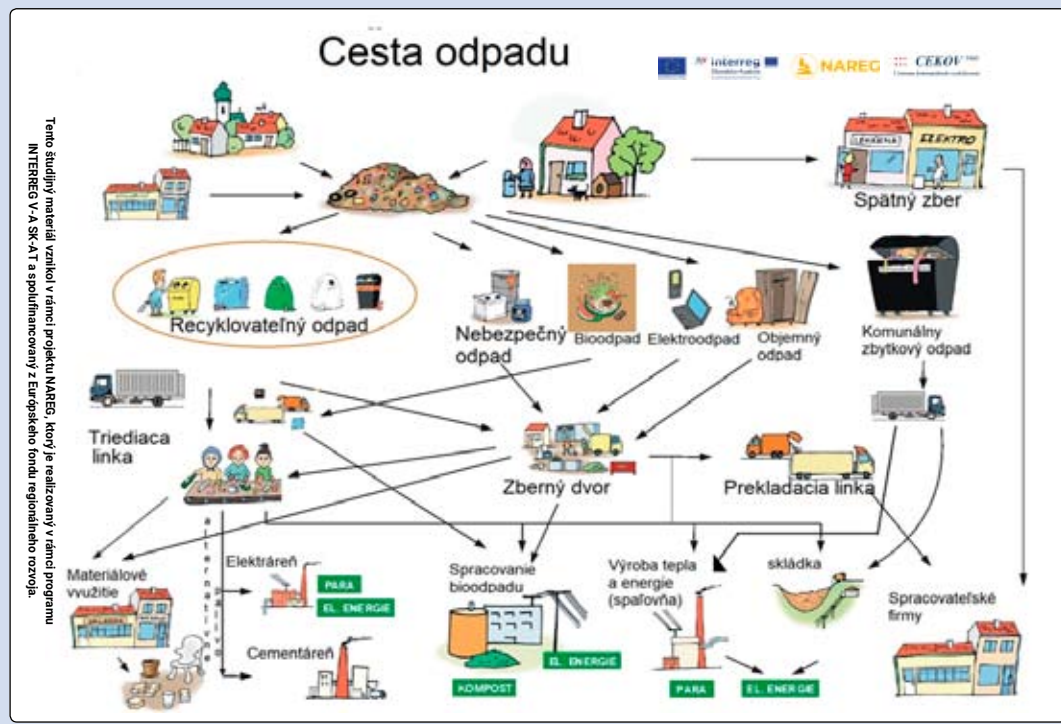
Cesta odpadu

interreg

NAREG

CEKOV

Tento študijný materiál vznikol v rámci projektu NAREG, ktorý je realizovaný v rámci programu INTERREG V-A SK-AT a spolufinancovaný z Európskeho fondu regionálneho rozvoja.

ELEKTRO

Spätný zber

Recyklovateľný odpad

Nebezpečný odpad

Bioodpad

Elektroodpad

Objemný odpad

Komunálny zbytkový odpad

Triediaca linka

Zberný dvor

Prekladacia linka

alternatívne

Materiálové využitie

Elektráreň

PARA

EL. ENERGIE

Cementáreň

Spracovanie bioodpadu

EL. ENERGIE

KOMPOST

Výroba tepla a energie (spaľovňa)

PARA

EL. ENERGIE

skládka

Spracovateľské firmy